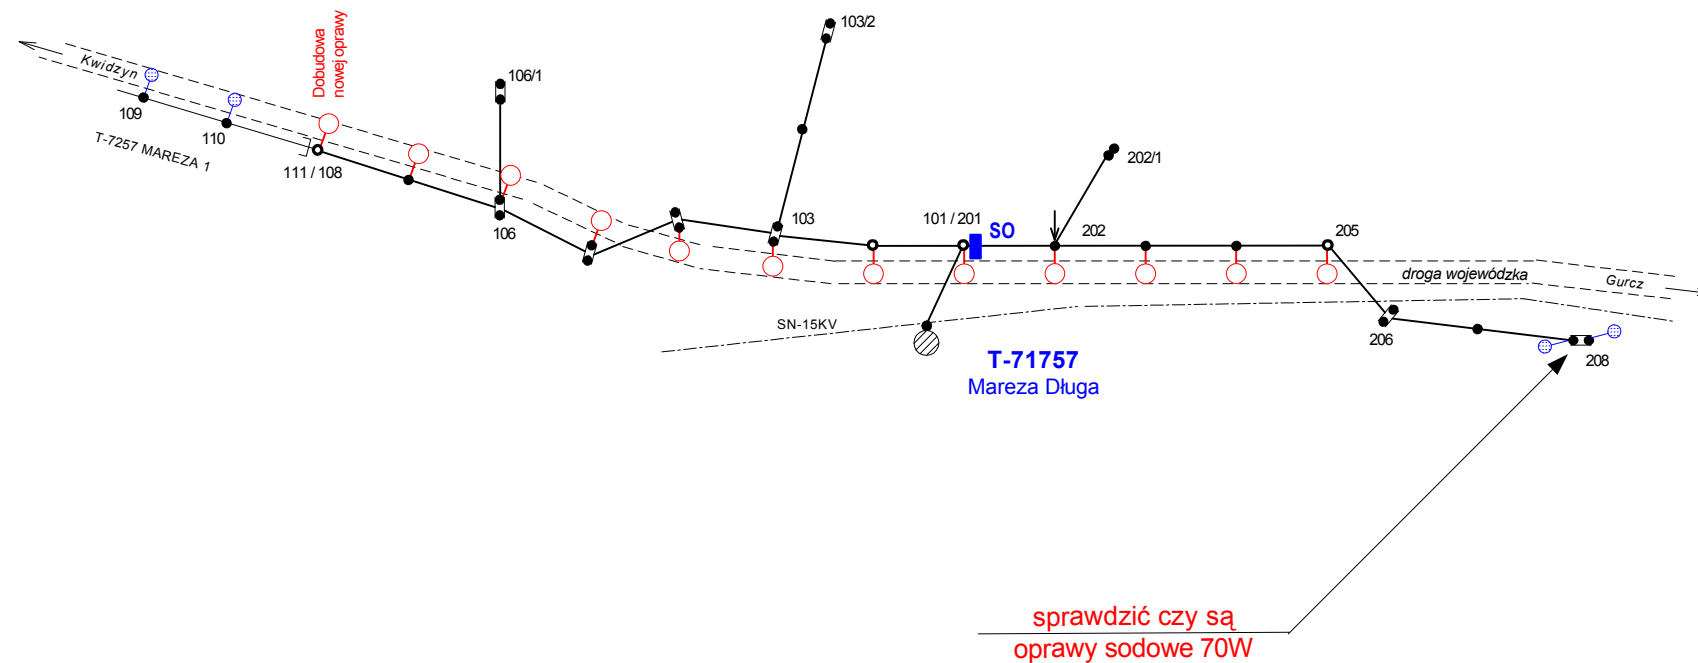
Kwidzyn

Dobudowa nowej oprawy

106/1

103/2

109

110

T-7257 MAREZA 1

111 / 108

106

103

202/1

101 / 201

SO

202

205

droga wojewódzka

Gurcz

SN-15KV

206

208

T-71757

Mareza Długa

sprawdzić czy są oprawy sodowe 70W